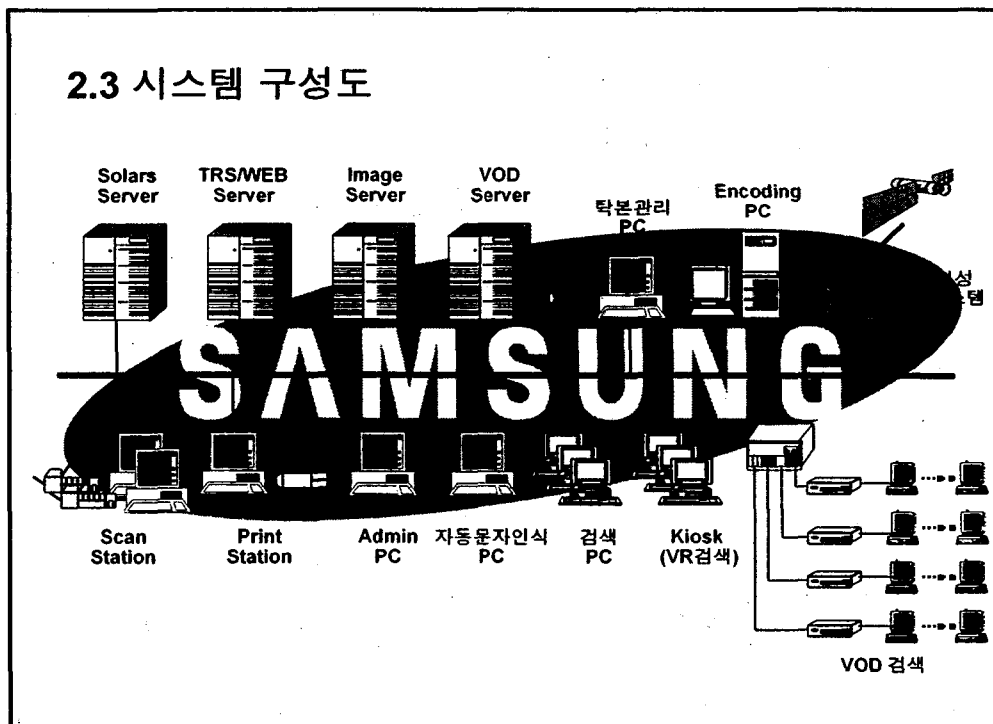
2.3 시스템 구성도

Solars Server

TRS/WEB Server

Image Server

VOD Server

탁본관리 PC

Encoding PC

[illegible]성
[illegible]템

SAMSUNG

Scan Station

Print Station

Admin PC

자동문자인식 PC

검색 PC

Kiosk (VR검색)

VOD 검색